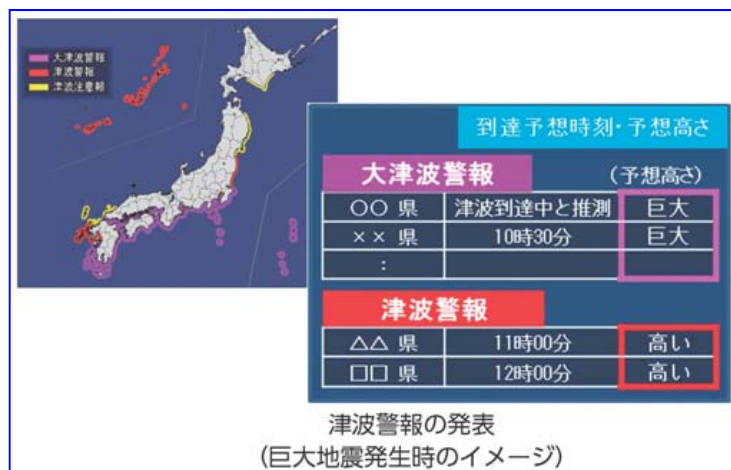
大津波警報
津波警報
津波注意報

到達予想時刻・予想高さ

大津波警報 (予想高さ)

| | | |
|---|---|---|
| ○○ 県 | 津波到達中と推測 | 巨大 |
| ×× 県 | 10時30分 | 巨大 |
| : | | |

津波警報

| | | |
|---|---|---|
| △△ 県 | 11時00分 | 高い |
| □□ 県 | 12時00分 | 高い |

津波警報の発表
(巨大地震発生時のイメージ)